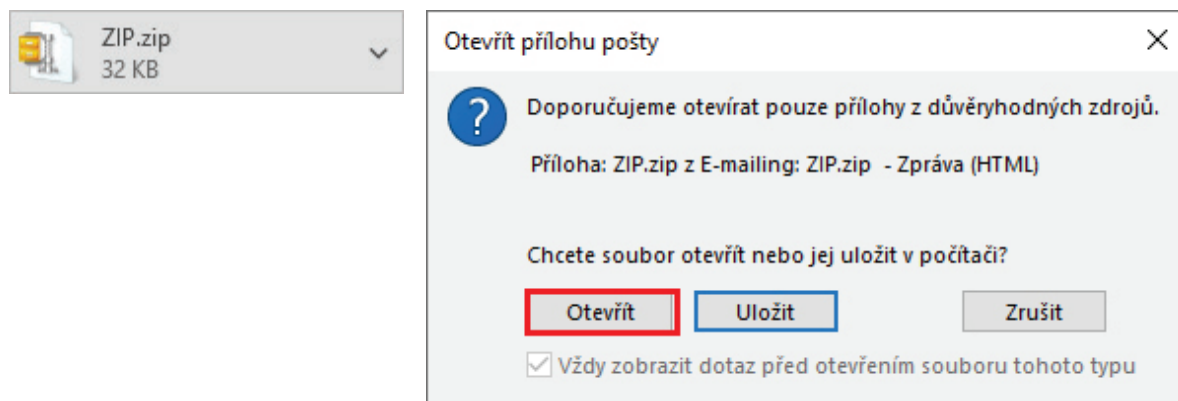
ZIP.zip
32 KB

Otevřít přílohu pošty

Doporučujeme otevírat pouze přílohy z důvěryhodných zdrojů.

Příloha: ZIP.zip z E-mailing: ZIP.zip - Zpráva (HTML)

Chcete soubor otevřít nebo jej uložit v počítači?

Otevřít

Uložit

Zrušit

Vždy zobrazit dotaz před otevřením souboru tohoto typu